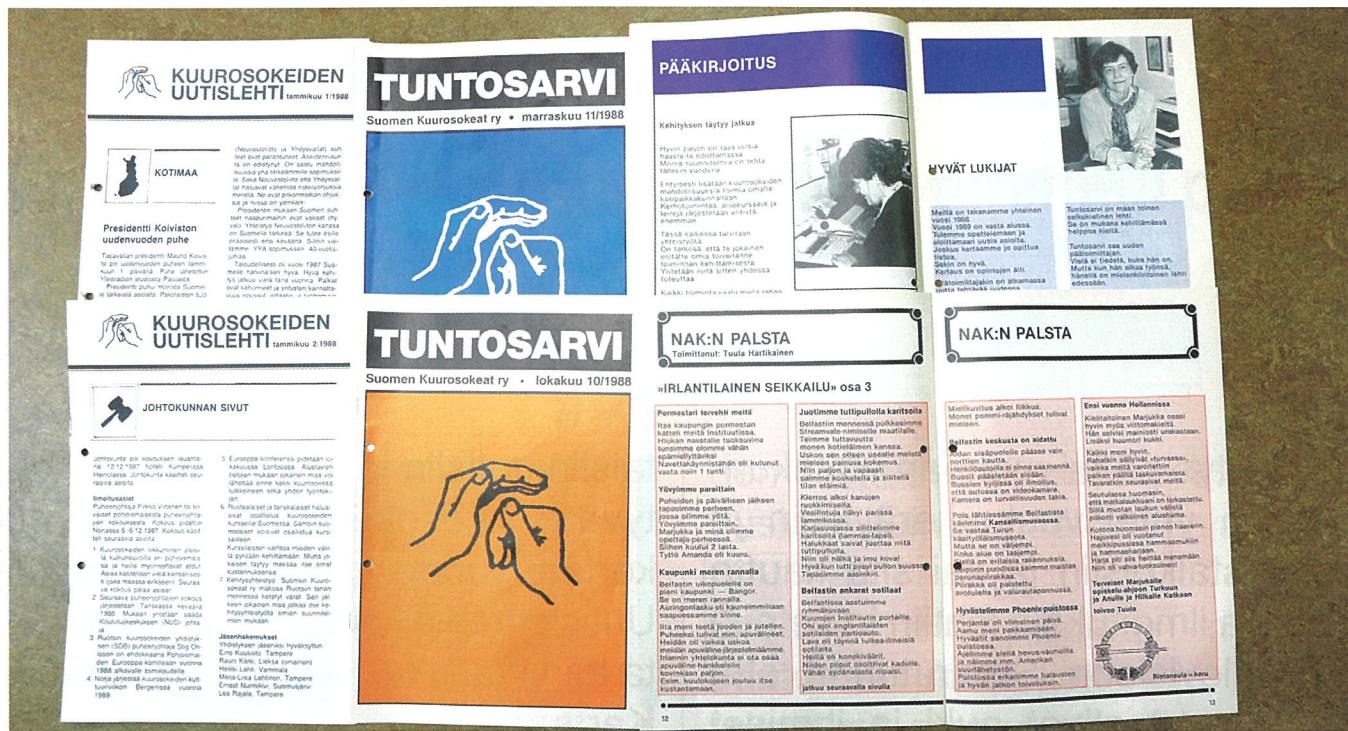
KUUROSOKEIDEN UUTISLEHTI tammikuu 1/1988

KOTIMAA

Presidentti Koiviston uudenvuoden puhe

Tasavallan presidentti Mauno Koivisto piti uudenvuoden puheen tammikuun 1. päivänä. Puhe lähetettiin Yleisradion studiosta Pasilasta.

Presidentti puhui monista Suomelle tärkeistä asioista. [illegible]

(Neuvostoliitto ja Yhdysvallat) suhteet ovat parantuneet. Aseidenriisunta on edistynyt. On saatu mahdollisuus yhä tärkeämmille sopimuksille. Sekä Neuvostoliitto että Yhdysvallat haluavat vähentää ydinaseita. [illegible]

Presidentin mukaan Suomen suhteet naapurimaihin ovat hyvät. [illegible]

Taloudellisesti oli vuosi 1987 Suomelle kasvavan hyvä. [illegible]

TUNTOSARVI
Suomen Kuurosokeat ry • marraskuu 11/1988

PÄÄKIRJOITUS

Kehityksen täytyy jatkua

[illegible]

HYVÄT LUKIJAT

Meillä on takanamme yhteinen vuosi 1988. Vuosi 1989 on vasta alussa. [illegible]

Tuntosarvi on maan toinen selkokielinen lehti. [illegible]

KUUROSOKEIDEN UUTISLEHTI tammikuu 2/1988

JOHTOKUNNAN SIVUT

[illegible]

Jäsenhakemukset

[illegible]

TUNTOSARVI
Suomen Kuurosokeat ry • lokakuu 10/1988

NAK:N PALSTA
Toimittanut: Tuula Hartikainen

»IRLANTILAINEN SEIKKAILU« osa 3

Pormestari tervehti meitä

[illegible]

Yövyimme parittain

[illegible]

Kaupunki meren rannalla

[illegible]

Juotimme tuttipullolla karitsoja

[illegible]

Belfastin ankarat sotilaat

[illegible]

jatkuu seuraavalla sivulla

12

NAK:N PALSTA

Belfastin keskusta on aidattu

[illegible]

Hyvästelimme Phoenix-puistossa

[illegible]

Ensi vuonna Hollannissa

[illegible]

Terveiset Marjukalle opiskelu-ahjoon Turkuun ja Anulle ja Hilkalle Kotkaan

toivoo Tuula

Rintaneula = koru

13